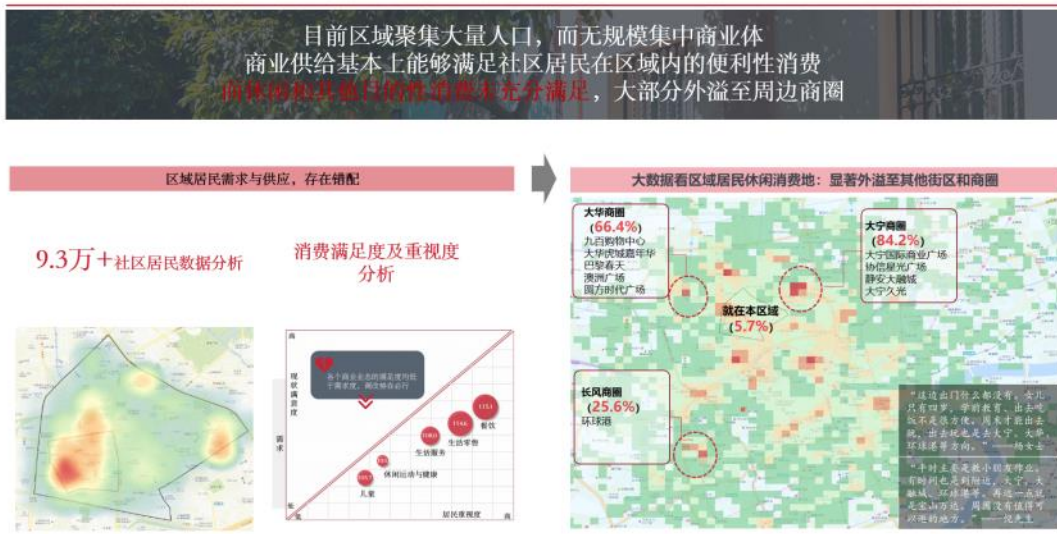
目前区域聚集大量人口，而无规模集中商业体
商业供给基本上能够满足社区居民在区域内的便利性消费
商休闲和具体目的性消费未充分满足，大部分外溢至周边商圈

区域居民需求与供应，存在错配

9.3万+社区居民数据分析

消费满足度及重视度分析

高

现状满意度

需求

低

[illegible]

儿童

休闲运动与健康

生活服务

生活零售

餐饮

居民重视度

高

大数据看区域居民休闲消费地：显著外溢至其他街区和商圈

大华商圈
(66.4%)
九百购物中心
大华虎城嘉年华
巴黎春天
澳洲广场
国美时代广场

大宁商圈
(84.2%)
大宁国际商业广场
协信星光广场
静安大融城
大宁久光

就在本区域
(5.7%)

长风商圈
(25.6%)
环球港

"这边出门什么都没有，女儿只有四岁，学前教育、出去吃饭不是很方便，周末才能出去玩，出去玩也是去大宁、大华、环球港等方向。" ——杨女士

"平时主要是楼小区周边，有时间也是到附近，大宁、大融城、环球港等。再远一点就是去山方边，周围没有值得可以逛的地方。" ——倪先生